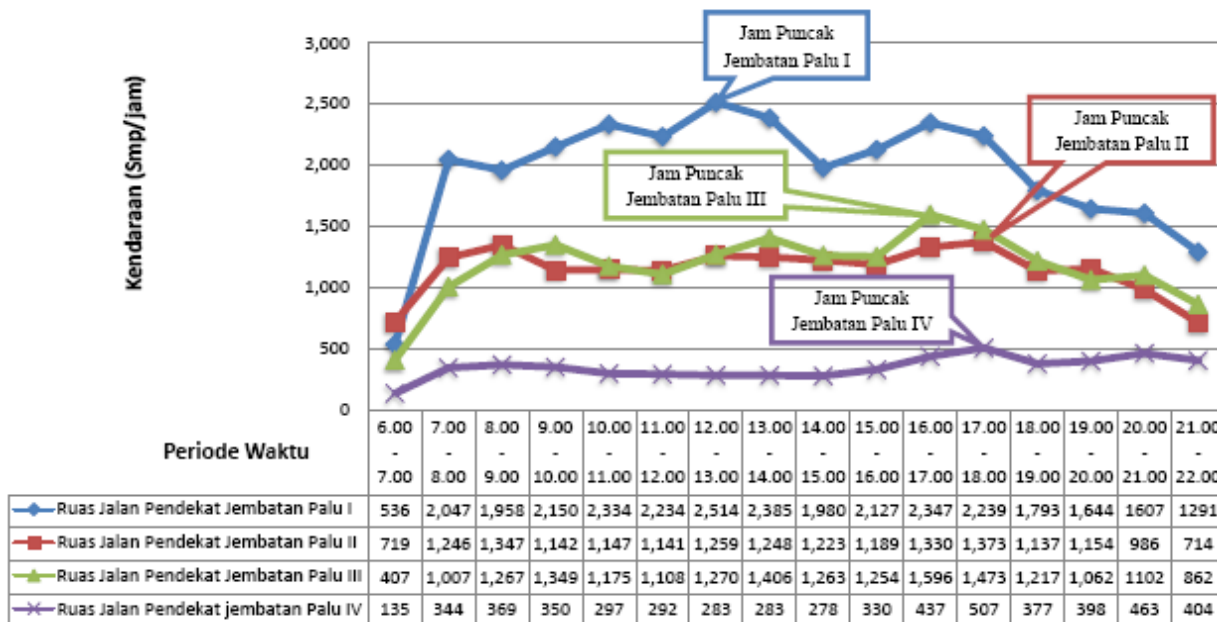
Jam Puncak Jembatan Palu I

Jam Puncak Jembatan Palu II

Jam Puncak Jembatan Palu III

Jam Puncak Jembatan Palu IV

Kendaraan (Smp/jam)

3,000
2,500
2,000
1,500
1,000
500
0

| Periode Waktu | 6.00 - 7.00 | 7.00 - 8.00 | 8.00 - 9.00 | 9.00 - 10.00 | 10.00 - 11.00 | 11.00 - 12.00 | 12.00 - 13.00 | 13.00 - 14.00 | 14.00 - 15.00 | 15.00 - 16.00 | 16.00 - 17.00 | 17.00 - 18.00 | 18.00 - 19.00 | 19.00 - 20.00 | 20.00 - 21.00 | 21.00 - 22.00 |
|---|---|---|---|---|---|---|---|---|---|---|---|---|---|---|---|---|
| Ruas Jalan Pendekat Jembatan Palu I | 536 | 2,047 | 1,958 | 2,150 | 2,334 | 2,234 | 2,514 | 2,385 | 1,980 | 2,127 | 2,347 | 2,239 | 1,793 | 1,644 | 1607 | 1291 |
| Ruas Jalan Pendekat Jembatan Palu II | 719 | 1,246 | 1,347 | 1,142 | 1,147 | 1,141 | 1,259 | 1,248 | 1,223 | 1,189 | 1,330 | 1,373 | 1,137 | 1,154 | 986 | 714 |
| Ruas Jalan Pendekat Jembatan Palu III | 407 | 1,007 | 1,267 | 1,349 | 1,175 | 1,108 | 1,270 | 1,406 | 1,263 | 1,254 | 1,596 | 1,473 | 1,217 | 1,062 | 1102 | 862 |
| Ruas Jalan Pendekat jembatan Palu IV | 135 | 344 | 369 | 350 | 297 | 292 | 283 | 283 | 278 | 330 | 437 | 507 | 377 | 398 | 463 | 404 |